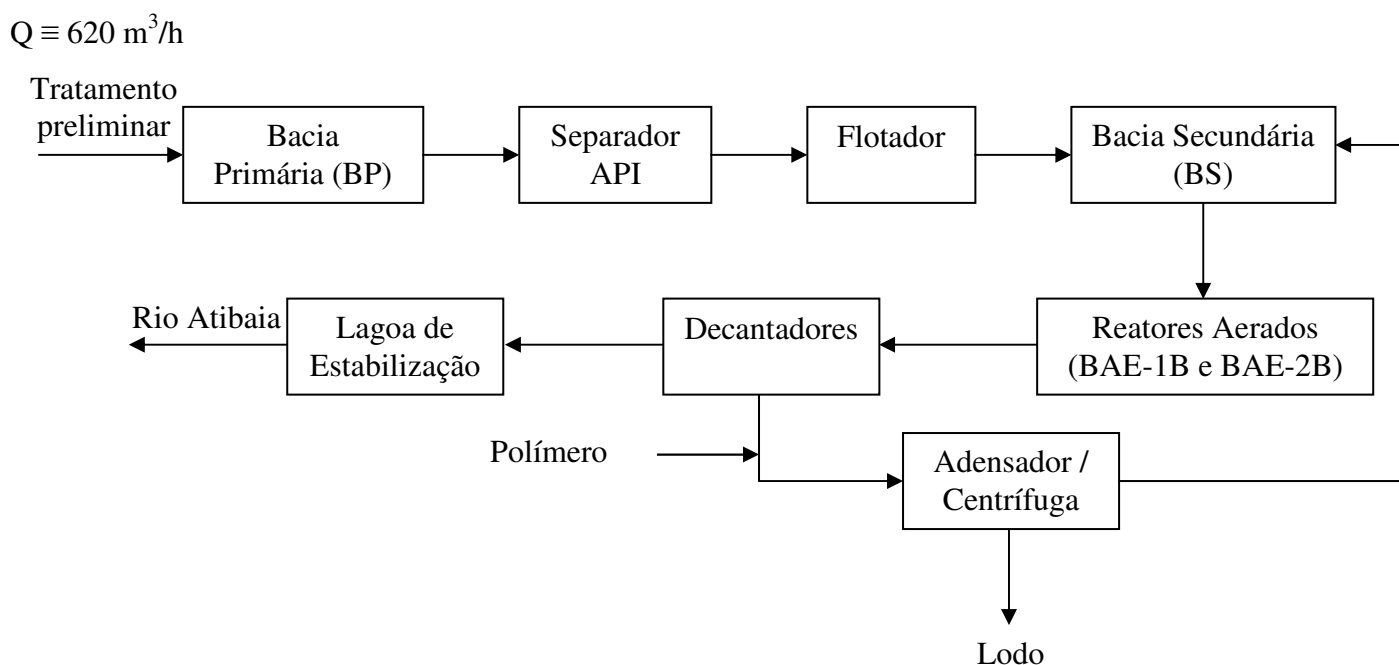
$Q \equiv 620\ m^3/h$

Tratamento preliminar

Bacia Primária (BP)

Separador API

Flotador

Bacia Secundária (BS)

Rio Atibaia

Lagoa de Estabilização

Decantadores

Reatores Aerados (BAE-1B e BAE-2B)

Polímero

Adensador / Centrífuga

Lodo